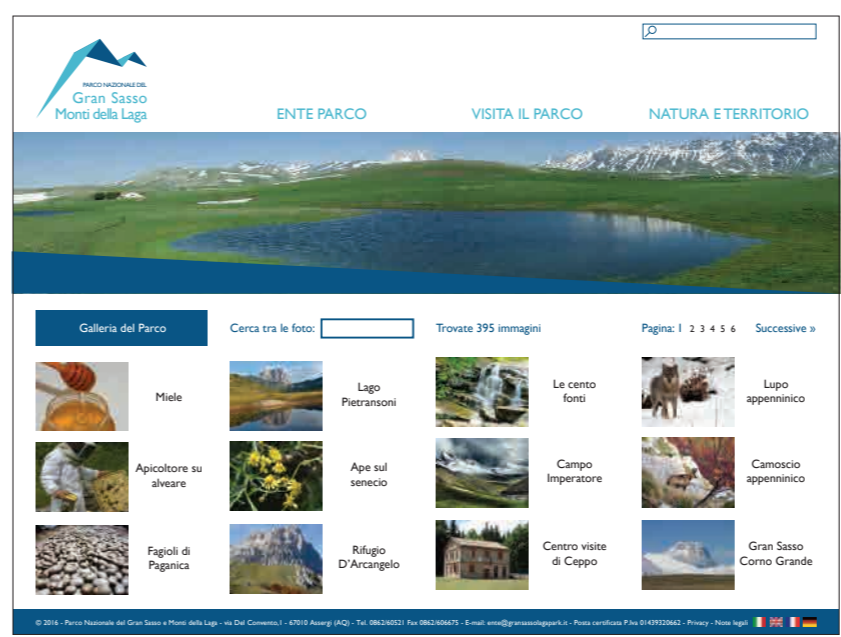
PARCO NAZIONALE DEL
Gran Sasso
Monti della Laga

ENTE PARCO

VISITA IL PARCO

NATURA E TERRITORIO

Galleria del Parco

Cerca tra le foto:

Trovate 395 immagini

Pagina: 1 2 3 4 5 6

Successive »

Miele

Lago Pietransoni

Le cento fonti

Lupo appenninico

Apicoltore su alveare

Ape sul senecio

Campo Imperatore

Camoscio appenninico

Fagioli di Paganica

Rifugio D'Arcangelo

Centro visite di Ceppo

Gran Sasso Corno Grande

© 2016 - Parco Nazionale del Gran Sasso e Monti della Laga - via Del Convento, 1 - 67010 Assergi (AQ) - Tel. 0862/60521 Fax 0862/606675 - E-mail: ente@gransassolagapark.it - Posta certificata P.Iva 01439320662 - Privacy - Note legali